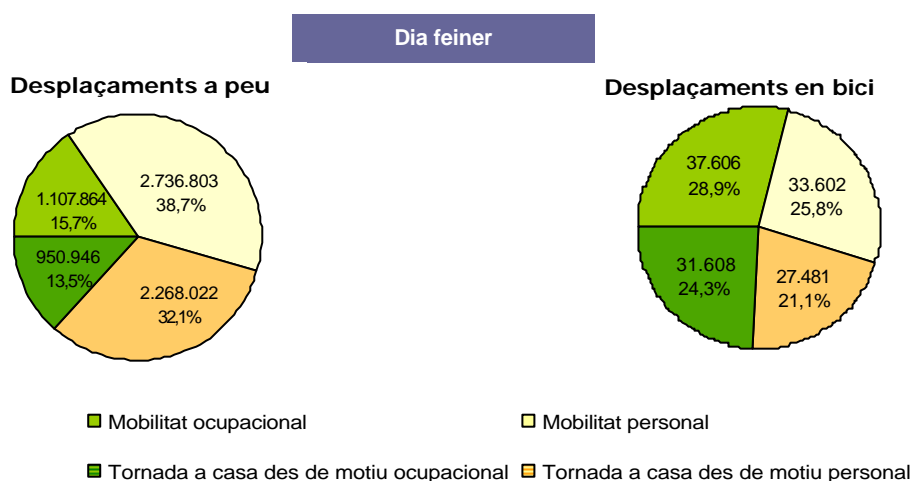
Dia feiner

Desplaçaments a peu

1.107.864
15,7%

2.736.803
38,7%

950.946
13,5%

2.268.022
32,1%

Desplaçaments en bici

37.606
28,9%

33.602
25,8%

31.608
24,3%

27.481
21,1%

Mobilitat ocupacional
Mobilitat personal
Tornada a casa des de motiu ocupacional
Tornada a casa des de motiu personal